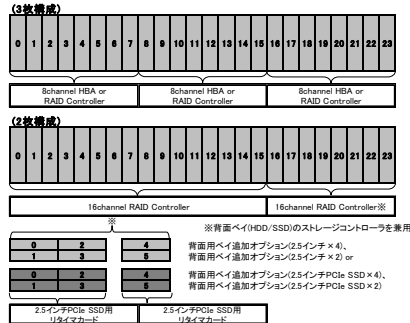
(3枚構成)

0 1 2 3 4 5 6 7 8 9 10 11 12 13 14 15 16 17 18 19 20 21 22 23

8channel HBA or RAID Controller

8channel HBA or RAID Controller

8channel HBA or RAID Controller

(2枚構成)

0 1 2 3 4 5 6 7 8 9 10 11 12 13 14 15 16 17 18 19 20 21 22 23

16channel RAID Controller

16channel RAID Controller※

※

※背面ベイ(HDD/SSD)のストレージコントローラを兼用

0 2 4
1 3 5

背面用ベイ追加オプション(2.5インチ×4)、
背面用ベイ追加オプション(2.5インチ×2) or

0 2 4
1 3 5

背面用ベイ追加オプション(2.5インチPCIe SSD×4)、
背面用ベイ追加オプション(2.5インチPCIe SSD×2)

2.5インチPCIe SSD用 リタイマカード

2.5インチPCIe SSD用 リタイマカード